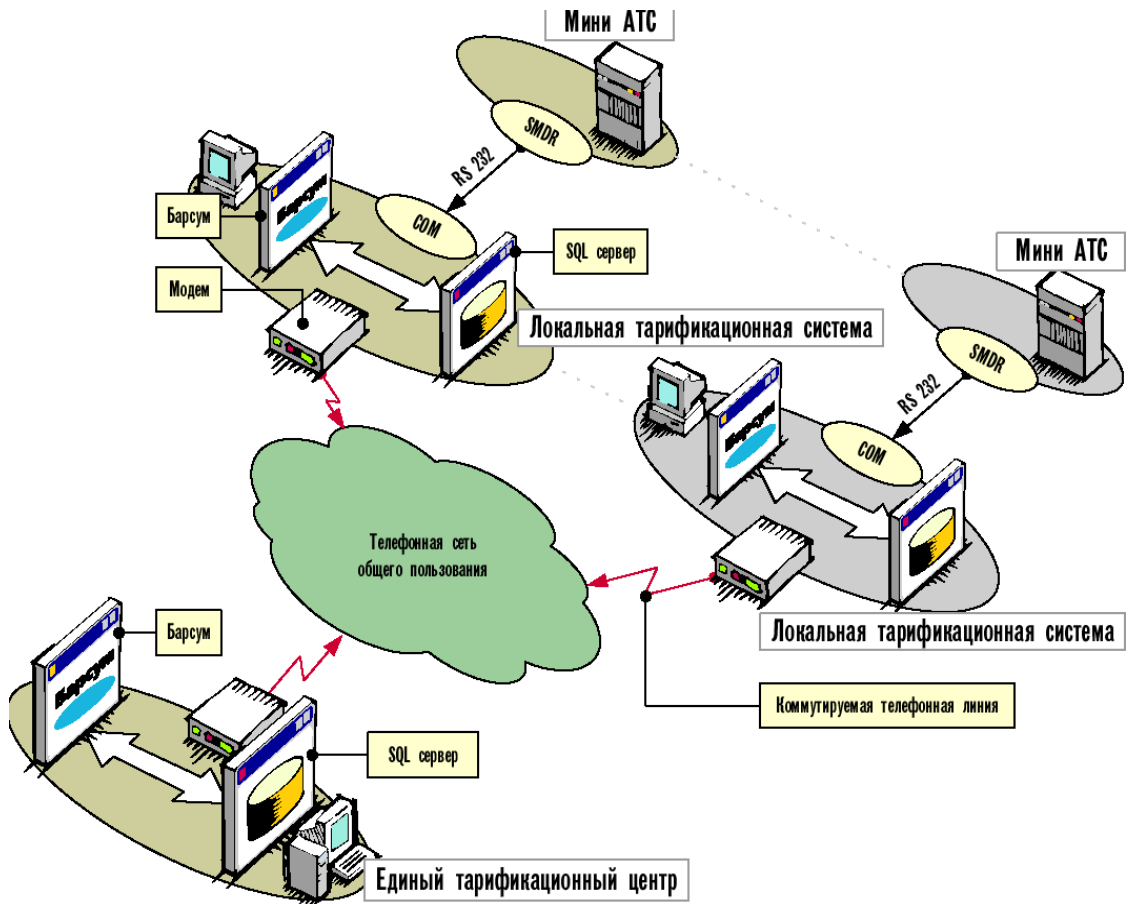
Мини АТС

SMDR

RS 232

Барсум

COM

SQL сервер

Модем

Локальная тарификационная система

Мини АТС

SMDR

RS 232

COM

Телефонная сеть общего пользования

Локальная тарификационная система

Барсум

Коммутируемая телефонная линия

SQL сервер

Единый тарификационный центр